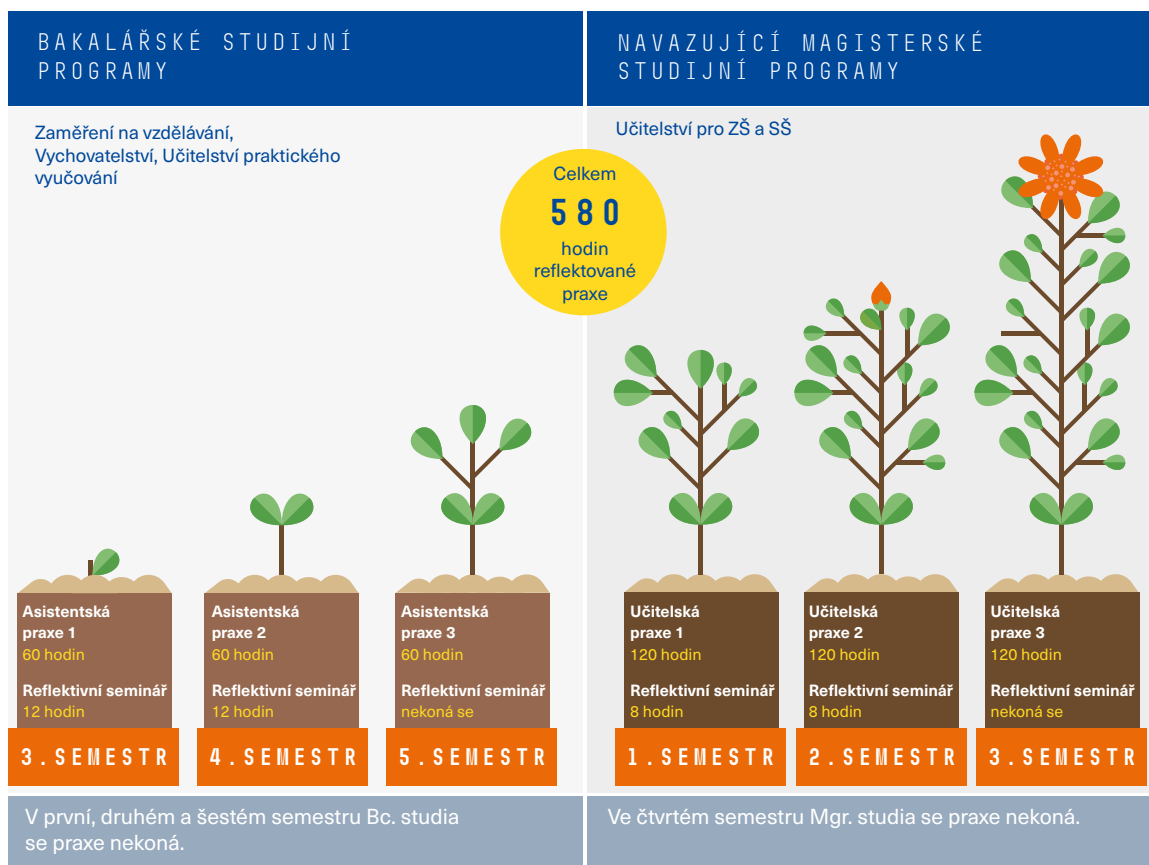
BAKALÁŘSKÉ STUDIJNÍ PROGRAMY

NAVAZUJÍCÍ MAGISTERSKÉ STUDIJNÍ PROGRAMY

Zaměření na vzdělávání, Vychovatelství, Učitelství praktického vyučování

Učitelství pro ZŠ a SŠ

Celkem
580
hodin reflektované praxe

Asistentská praxe 1
60 hodin
Reflektivní seminář
12 hodin

3. SEMESTR

Asistentská praxe 2
60 hodin
Reflektivní seminář
12 hodin

4. SEMESTR

Asistentská praxe 3
60 hodin
Reflektivní seminář
nekoná se

5. SEMESTR

Učitelská praxe 1
120 hodin
Reflektivní seminář
8 hodin

1. SEMESTR

Učitelská praxe 2
120 hodin
Reflektivní seminář
8 hodin

2. SEMESTR

Učitelská praxe 3
120 hodin
Reflektivní seminář
nekoná se

3. SEMESTR

V první, druhém a šestém semestru Bc. studia se praxe nekoná.

Ve čtvrtém semestru Mgr. studia se praxe nekoná.